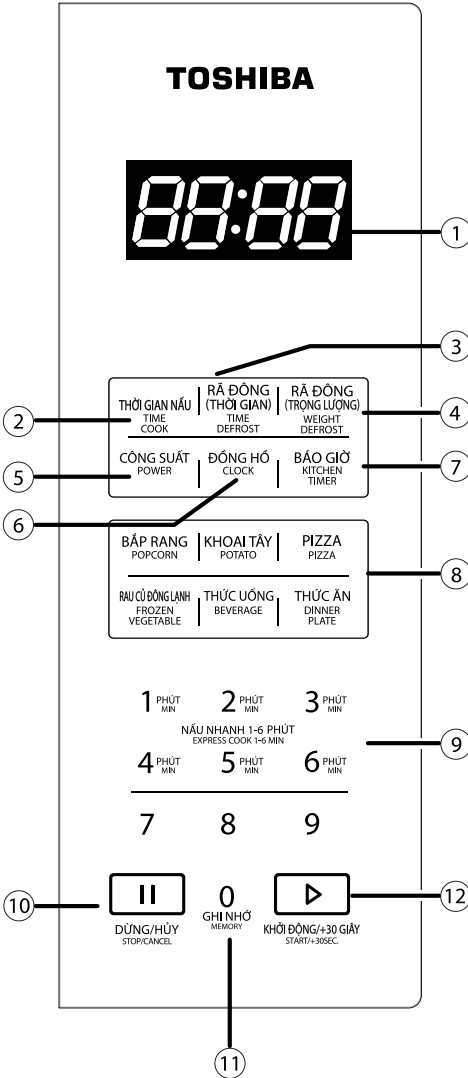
TOSHIBA

88:88

1

3

THỜI GIAN NẤU
TIME COOK

RÃ ĐÔNG (THỜI GIAN)
TIME DEFROST

RÃ ĐÔNG (TRỌNG LƯỢNG)
WEIGHT DEFROST

2

4

CÔNG SUẤT
POWER

ĐỒNG HỒ
CLOCK

BÁO GIỜ
KITCHEN TIMER

5

7

6

BẮP RANG
POPCORN

KHOAI TÂY
POTATO

PIZZA
PIZZA

8

RAU CỦ ĐÔNG LẠNH
FROZEN VEGETABLE

THỨC UỐNG
BEVERAGE

THỨC ĂN
DINNER PLATE

1 PHÚT MIN

2 PHÚT MIN

3 PHÚT MIN

NẤU NHANH 1-6 PHÚT
EXPRESS COOK 1-6 MIN

9

4 PHÚT MIN

5 PHÚT MIN

6 PHÚT MIN

7

8

9

10

DỪNG/HỦY
STOP/CANCEL

0
GHI NHỚ
MEMORY

KHỞI ĐỘNG/+30 GIÂY
START/+30SEC.

12

11